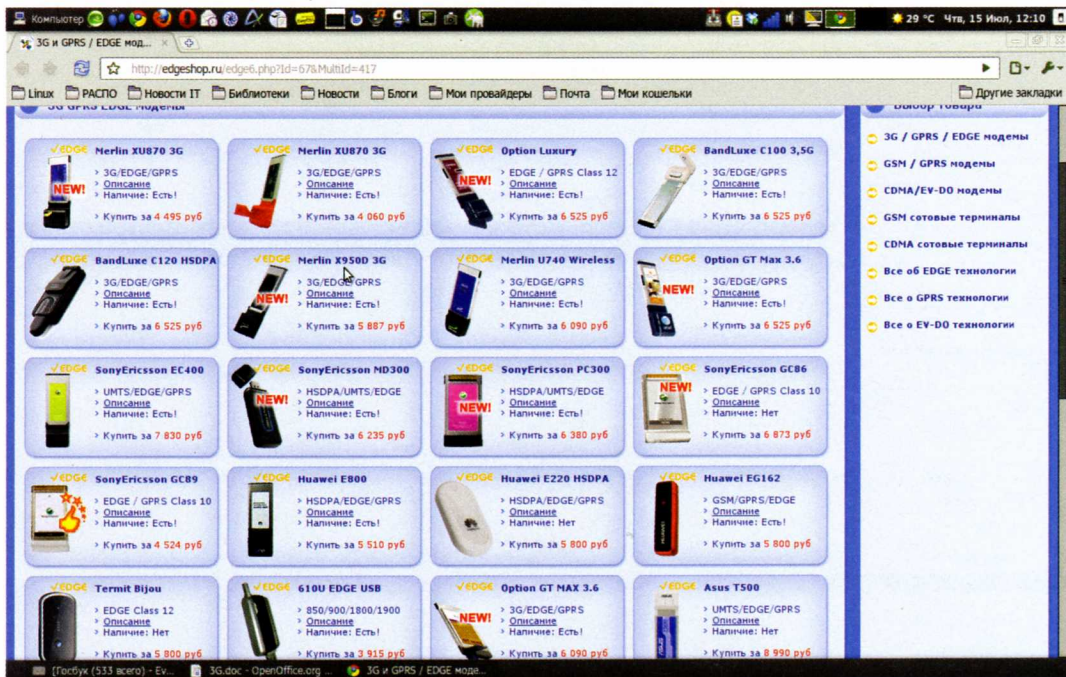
Компьютер

29 °C Чтв, 15 Июл, 12:10

3G и GPRS / EDGE мод... ×

http://edgeshop.ru/edge6.php?Id=67&MultiId=417

Linux РАСПО Новости IT Библиотеки Новости Блоги Мои провайдеры Почта Мои кошельки Другие закладки

3G GPRS EDGE модемы

Выбор товара

3G / GPRS / EDGE модемы
GSM / GPRS модемы
CDMA/EV-DO модемы
GSM сотовые терминалы
CDMA сотовые терминалы
Все об EDGE технологии
Все о GPRS технологии
Все о EV-DO технологии

EDGE Merlin XU870 3G NEW! > 3G/EDGE/GPRS > Описание > Наличие: Есть! > Купить за 4 495 руб

EDGE Merlin XU870 3G > 3G/EDGE/GPRS > Описание > Наличие: Есть! > Купить за 4 060 руб

EDGE Option Luxury NEW! > EDGE / GPRS Class 12 > Описание > Наличие: Есть! > Купить за 6 525 руб

EDGE BandLuxe C100 3,5G > 3G/EDGE/GPRS > Описание > Наличие: Есть! > Купить за 6 525 руб

EDGE BandLuxe C120 HSDPA > 3G/EDGE/GPRS > Описание > Наличие: Есть! > Купить за 6 525 руб

EDGE Merlin X950D 3G NEW! > 3G/EDGE/GPRS > Описание > Наличие: Есть! > Купить за 5 887 руб

EDGE Merlin U740 Wireless > 3G/EDGE/GPRS > Описание > Наличие: Есть! > Купить за 6 090 руб

EDGE Option GT Max 3.6 NEW! > 3G/EDGE/GPRS > Описание > Наличие: Есть! > Купить за 6 525 руб

EDGE SonyEricsson EC400 > UMTS/EDGE/GPRS > Описание > Наличие: Есть! > Купить за 7 830 руб

EDGE SonyEricsson MD300 NEW! > HSDPA/UMTS/EDGE > Описание > Наличие: Есть! > Купить за 6 235 руб

EDGE SonyEricsson PC300 NEW! > HSDPA/UMTS/EDGE > Описание > Наличие: Есть! > Купить за 6 380 руб

EDGE SonyEricsson GC86 NEW! > EDGE / GPRS Class 10 > Описание > Наличие: Нет > Купить за 6 873 руб

EDGE SonyEricsson GC89 > EDGE / GPRS Class 10 > Описание > Наличие: Есть! > Купить за 4 524 руб

EDGE Huawei E800 > HSDPA/EDGE/GPRS > Описание > Наличие: Есть! > Купить за 5 510 руб

EDGE Huawei E220 HSDPA > HSDPA/EDGE/GPRS > Описание > Наличие: Нет > Купить за 5 800 руб

EDGE Huawei EG162 > GSM/GPRS/EDGE > Описание > Наличие: Есть! > Купить за 5 800 руб

EDGE Termit Bijou > EDGE Class 12 > Описание > Наличие: Нет > Купить за 5 800 руб

EDGE 610U EDGE USB > 850/900/1800/1900 > Описание > Наличие: Есть! > Купить за 3 915 руб

EDGE Option GT MAX 3.6 NEW! > 3G/EDGE/GPRS > Описание > Наличие: Есть! > Купить за 6 090 руб

EDGE Asus T500 > UMTS/EDGE/GPRS > Описание > Наличие: Нет > Купить за 8 990 руб

[Госбук (533 всего) - Ev... 3G.doc - OpenOffice.org ... 3G и GPRS / EDGE моде...